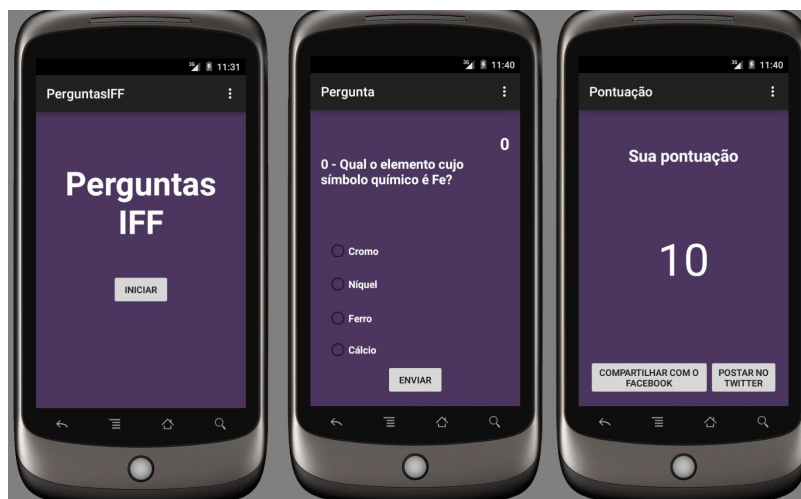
3G 11:31
PerguntasIFF

Perguntas IFF

INICIAR

3G 11:40
Pergunta

0

0 - Qual o elemento cujo símbolo químico é Fe?

Cromo

Níquel

Ferro

Cálcio

ENVIAR

3G 11:40
Pontuação

Sua pontuação

10

COMPARTILHAR COM O FACEBOOK

POSTAR NO TWITTER